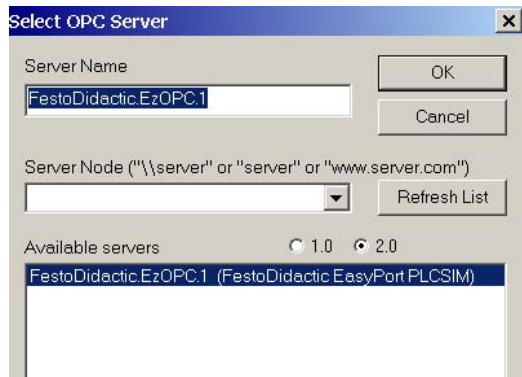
Select OPC Server

Server Name

FestoDidactic.EzOPC.1

OK

Cancel

Server Node ("\\server" or "server" or "www.server.com")

Refresh List

Available servers

1.0

2.0

FestoDidactic.EzOPC.1 (FestoDidactic EasyPort PLCSIM)